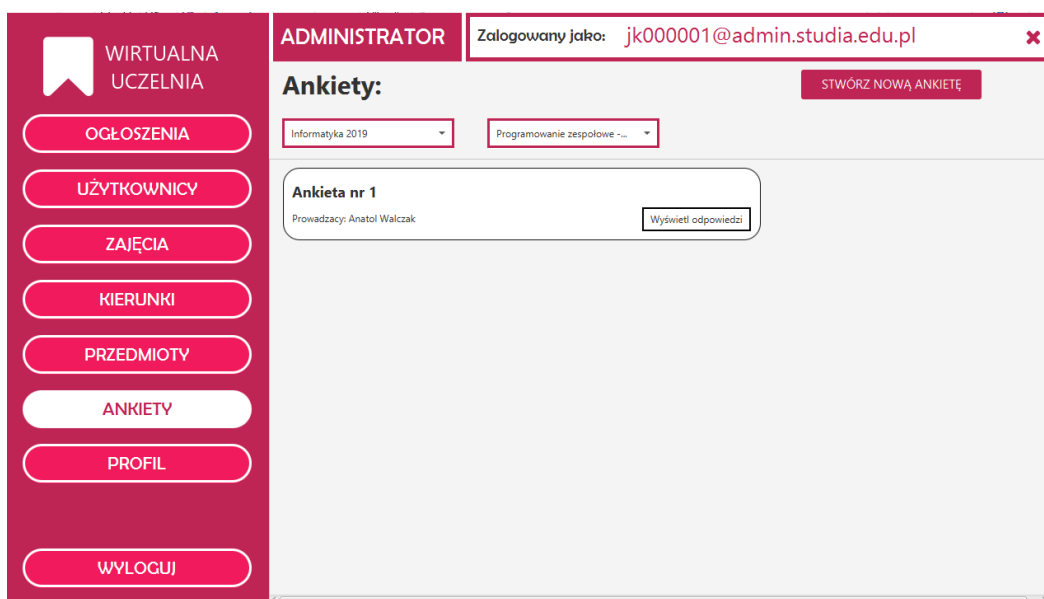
WIRTUALNA UCZELNIA

OGŁOSZENIA

UŻYTKOWNICY

ZAJĘCIA

KIERUNKI

PRZEDMIOTY

ANKIETY

PROFIL

WYLOGUJ

ADMINISTRATOR

Zalogowany jako: jk000001@admin.studia.edu.pl

Ankiety:

STWÓRZ NOWĄ ANKIETĘ

Informatyka 2019

Programowanie zespołowe -...

Ankieta nr 1

Prowadzacy: Anatol Walczak

Wyświetl odpowiedzi